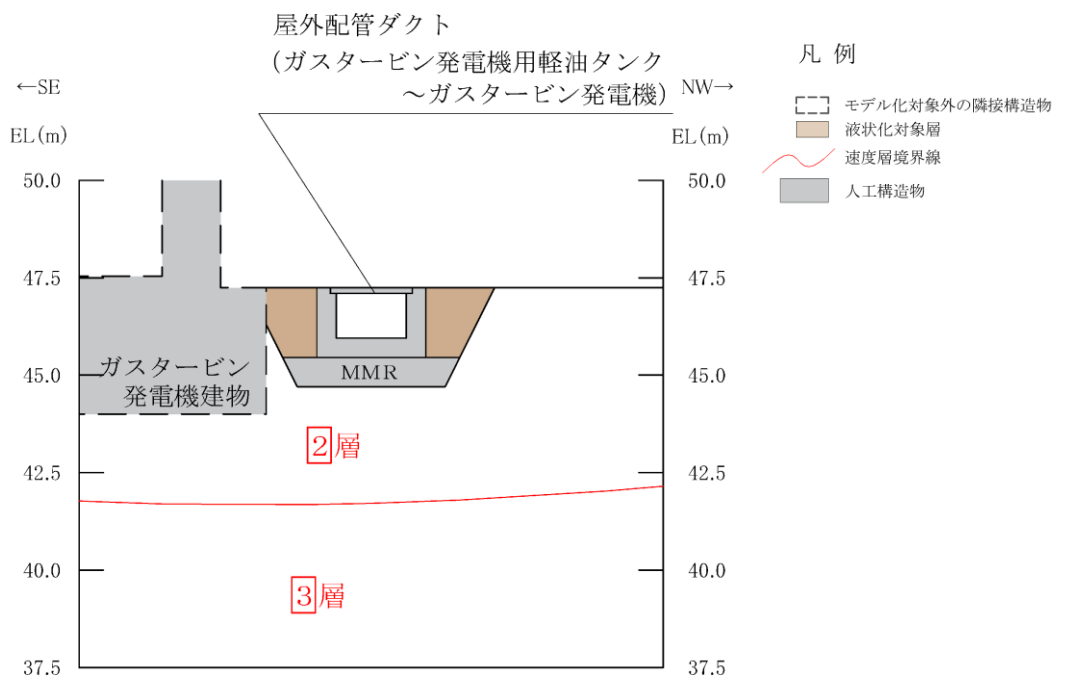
屋外配管ダクト
(ガスタービン発電機用軽油タンク
～ガスタービン発電機)

←SE

NW→

EL(m)

EL(m)

50.0
47.5
45.0
42.5
40.0
37.5

50.0
47.5
45.0
42.5
40.0
37.5

ガスタービン
発電機建物

MMR

2層

3層

凡 例

モデル化対象外の隣接構造物
液状化対象層
速度層境界線
人工構造物